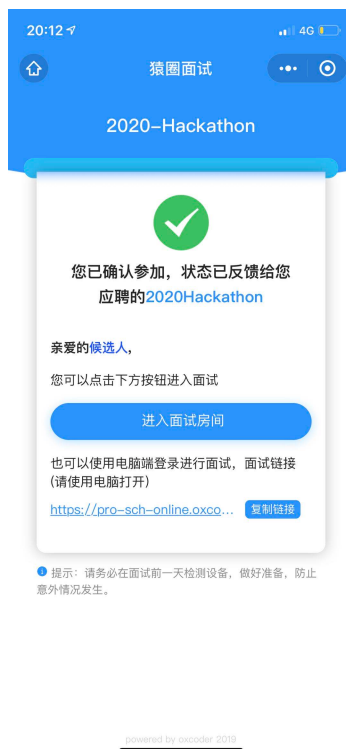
20:12
4G

猿圈面试

2020–Hackathon

您已确认参加，状态已反馈给您应聘的2020Hackathon

亲爱的候选人，

您可以点击下方按钮进入面试

进入面试房间

也可以使用电脑端登录进行面试，面试链接(请使用电脑打开)

https://pro–sch–online.oxco...

复制链接

提示：请务必在面试前一天检测设备，做好准备，防止意外情况发生。

powered by oxcoder 2019